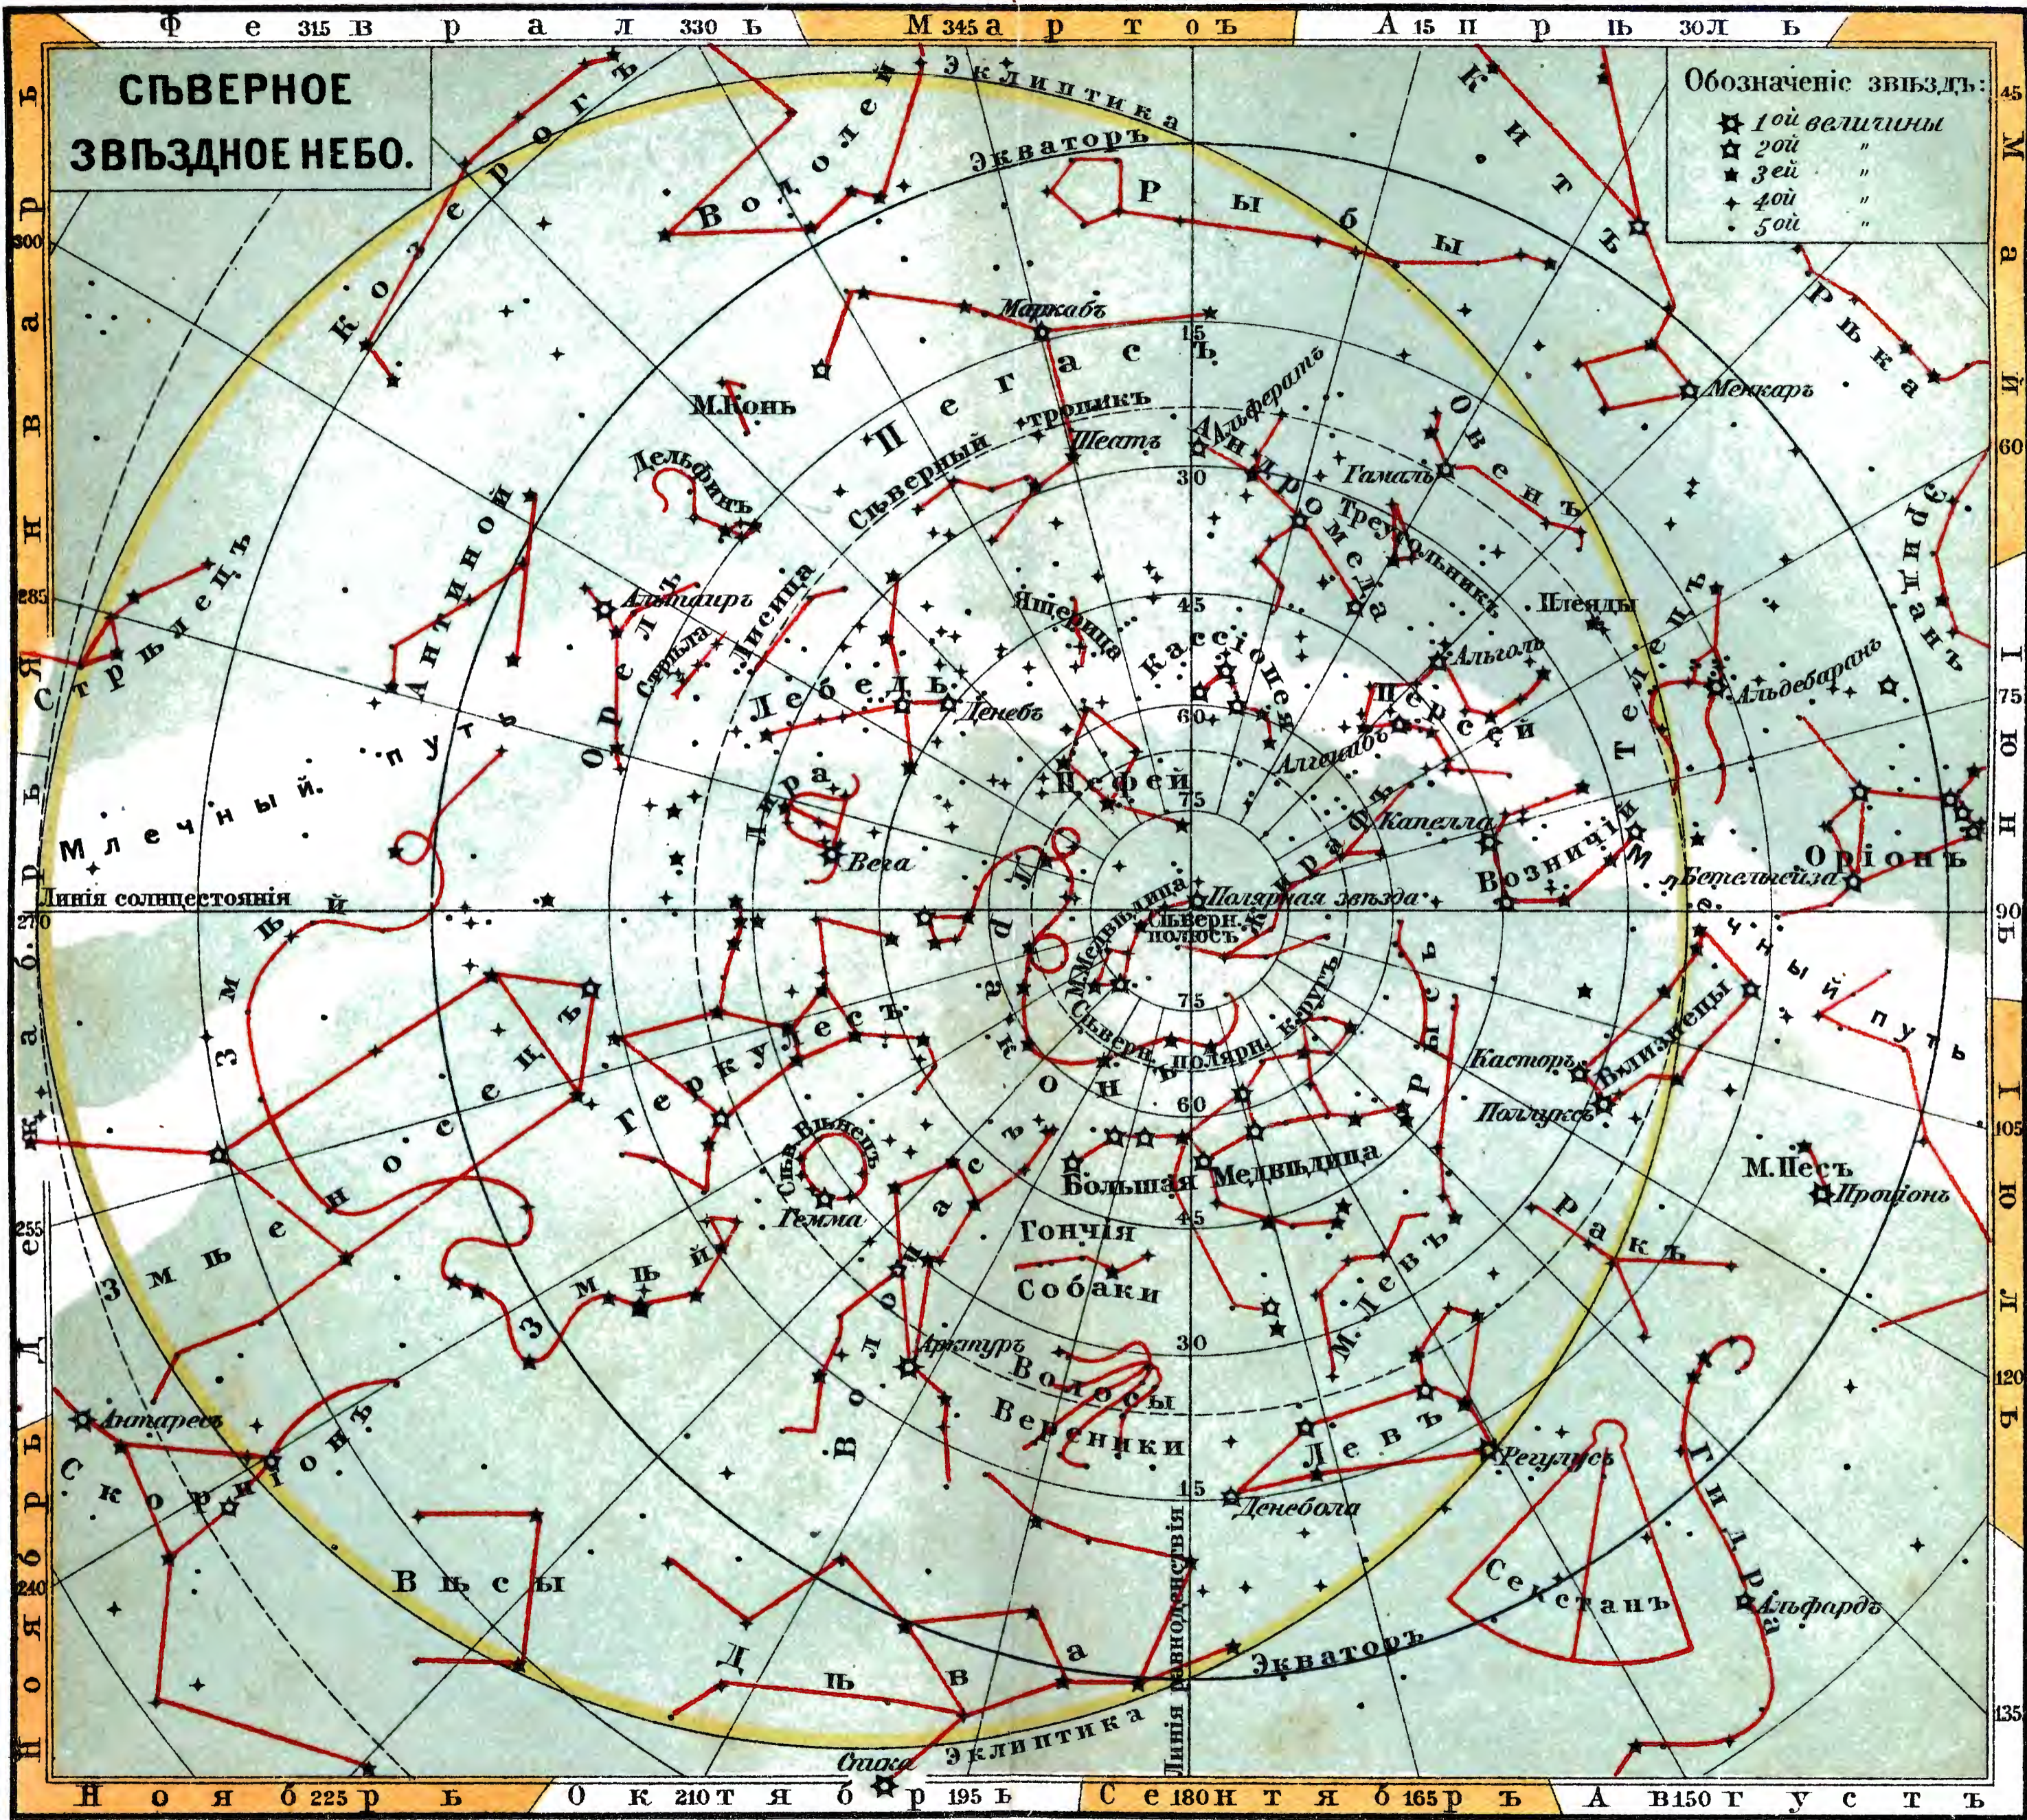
Февраль 315 330 Мартъ 345 Апрѣль 15 30

СѢВЕРНОЕ ЗВѢЗДНОЕ НЕБО.

Обозначеніе звѣздъ:
1ой величины
2ой "
3ей "
4ой "
5ой "

Эклиптика
Экваторъ
Козерогъ
Водолей
Рыбы
Китъ
Маркабъ
Пегасъ
М.Конь
Сѣверный тропикъ
Шеатъ
Альферацъ
Андромеда
Гамалъ
Овенъ
Менкаръ
Рѣка
Эриданъ
Дельфинъ
Антиной
Стрѣлецъ
Альтаиръ
Орелъ
Стрѣла
Лисица
Ящерица
Треугольникъ
Плеяды
Кассіопея
Альголь
Персей
Тельцъ
Альдебаранъ
Лебедь
Деневъ
Цефей
Алголь
Капелла
Возничій
Лира
Вега
Млечный путь
Линія солнцестоянія
Полярная звѣзда
Сѣверн. полюсъ
М.Медвѣдица
Драконъ
Жирафъ
Бетельгейза
Оріонъ
Млечный путь
Змѣя
Змѣеносецъ
Геркулесъ
Сѣв. Вѣнецъ
Гемма
Сѣверн. полярн. кругъ
Рысь
Касторъ
Поллуксъ
Близнецы
М.Песъ
Проціонъ
Большая Медвѣдица
Гончія Собаки
Волопасъ
Арктуръ
Волосы Вереники
М.Левъ
Левъ
Ракъ
Регулусъ
Денебола
Антаресъ
Скорпіонъ
Вѣсы
Дѣва
Спика
Секстанъ
Гидра
Альфардъ
Линія равноденствія
Экваторъ
Эклиптика
15 30 45 60 75 90 75 60 45 30 15
270 285 300 255 240 90 105 120 135 45 60 75
Ноябрь 225 Октябрь 210 195 Сентябрь 180 165 Августъ 150
Январь Декабрь Май Іюнь Іюль